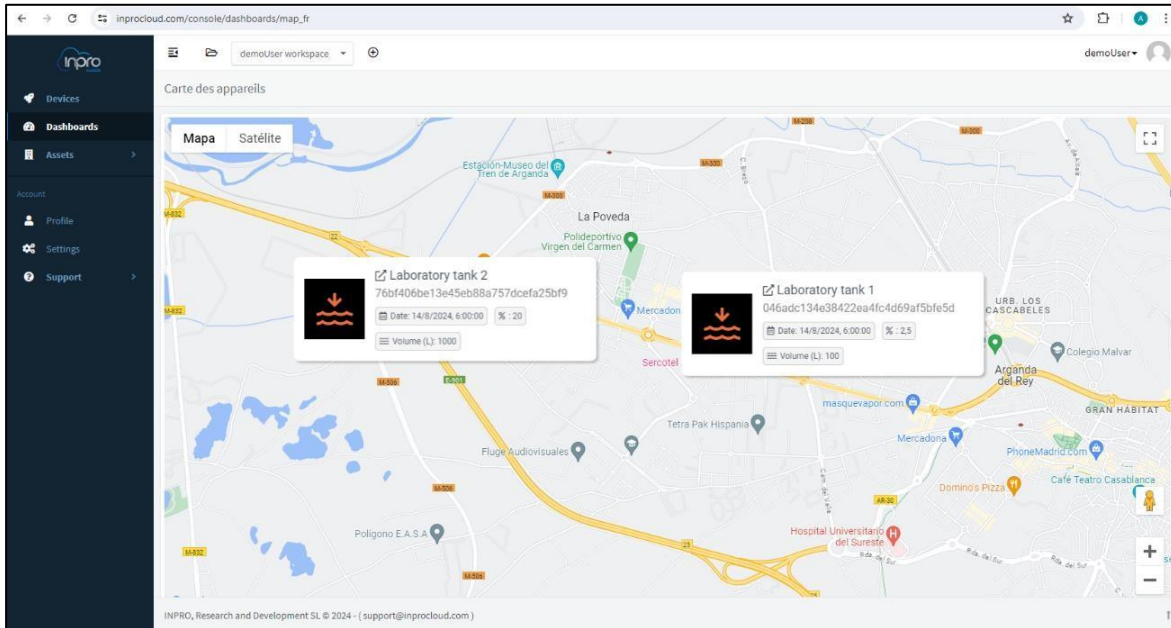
inprocloud.com/console/dashboards/map_fr

inpro

Devices
Dashboards
Assets
Account
Profile
Settings
Support

demoUser workspace

demoUser

Carte des appareils

Mapa
Satélite

Estación-Museo del Tren de Arganda
La Poveda
Polideportivo Virgen del Carmen
Mercadona
Sercotel
URB. LOS CASCABELES
Colegio Malvar
Arganda del Rey
masquevapor.com
GRAN HABITAT
Tetra Pak Hispania
Mercadona
PhoneMadrid.com
Fluge Audiovisuales
Café Teatro Casablanca
Domino's Pizza
Hospital Universitario del Sureste
Polígono E.A.S.A
M-832
M-300
M-506
R-3
A-3
M-208

Laboratory tank 2
76bf406be13e45eb88a757dcefa25bf9
Date: 14/8/2024, 6:00:00
% : 20
Volume (L): 1000

Laboratory tank 1
046adc134e38422ea4fc4d69af5bfe5d
Date: 14/8/2024, 6:00:00
% : 2,5
Volume (L): 100

INPRO, Research and Development SL © 2024 - ( support@inprocloud.com )